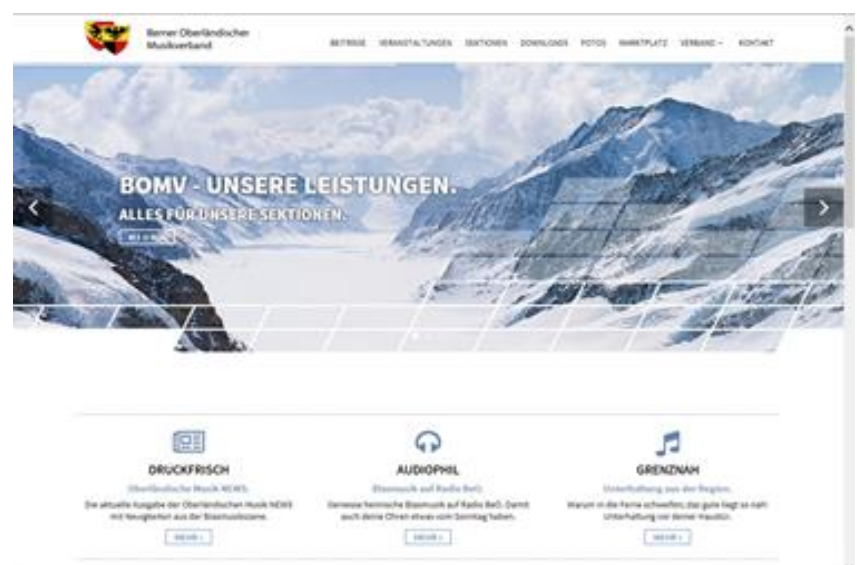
Berner Oberländischer Musikverband

BETRIEB VERANSTALTUNGEN SEKTIONEN DOWNLOADS FOTOS MARKTPLATZ VERBAND KONTAKT

BOMV - UNSERE LEISTUNGEN.

ALLES FÜR UNSERE SEKTIONEN.

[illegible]

DRUCKFRISCH

Oberländische Musik NEWS.

Die aktuelle Ausgabe der Oberländischen Musik NEWS mit Neuigkeiten aus der Blasmusikszene.

MEHR

AUDIOPHIL

Blasmusik auf Radio BeO.

Geniesse heimische Blasmusik auf Radio BeO. Damit auch deine Ohren etwas vom Sonntag haben.

MEHR

GRENZNAH

Unterhaltung aus der Region.

Warum in die Ferne schweifen, das gute liegt so nah! Unterhaltung vor deiner Haustür.

MEHR